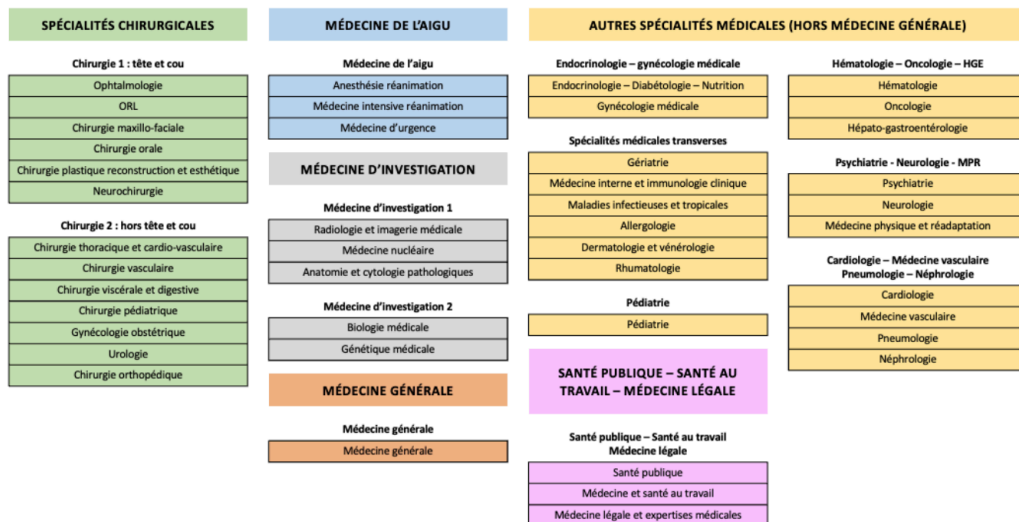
SPÉCIALITÉS CHIRURGICALES

Chirurgie 1 : tête et cou

Ophtalmologie
ORL
Chirurgie maxillo-faciale
Chirurgie orale
Chirurgie plastique reconstruction et esthétique
Neurochirurgie

Chirurgie 2 : hors tête et cou

Chirurgie thoracique et cardio-vasculaire
Chirurgie vasculaire
Chirurgie viscérale et digestive
Chirurgie pédiatrique
Gynécologie obstétrique
Urologie
Chirurgie orthopédique

MÉDECINE DE L'AIGU

Médecine de l'aigu

Anesthésie réanimation
Médecine intensive réanimation
Médecine d'urgence

MÉDECINE D'INVESTIGATION

Médecine d'investigation 1

Radiologie et imagerie médicale
Médecine nucléaire
Anatomie et cytologie pathologiques

Médecine d'investigation 2

Biologie médicale
Génétique médicale

MÉDECINE GÉNÉRALE

Médecine générale

Médecine générale

AUTRES SPÉCIALITÉS MÉDICALES (HORS MÉDECINE GÉNÉRALE)

Endocrinologie – gynécologie médicale

Endocrinologie – Diabétologie – Nutrition
Gynécologie médicale

Spécialités médicales transverses

Gériatrie
Médecine interne et immunologie clinique
Maladies infectieuses et tropicales
Allergologie
Dermatologie et vénérologie
Rhumatologie

Pédiatrie

Pédiatrie

SANTÉ PUBLIQUE – SANTÉ AU TRAVAIL – MÉDECINE LÉGALE

Santé publique – Santé au travail Médecine légale

Santé publique
Médecine et santé au travail
Médecine légale et expertises médicales

Hématologie – Oncologie – HGE

Hématologie
Oncologie
Hépato-gastroentérologie

Psychiatrie - Neurologie - MPR

Psychiatrie
Neurologie
Médecine physique et réadaptation

Cardiologie – Médecine vasculaire Pneumologie – Néphrologie

Cardiologie
Médecine vasculaire
Pneumologie
Néphrologie